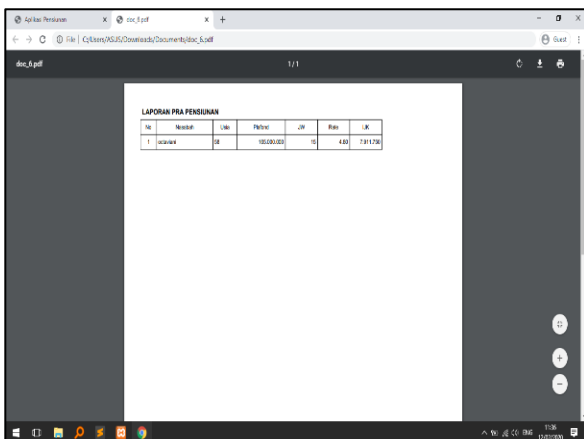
Aplikasi Pensiunan
doc_6.pdf
+
File | C:/Users/ASUS/Downloads/Documents/doc_6.pdf
Guest
doc_6.pdf
1 / 1

LAPORAN PRA PENSIUNAN

| No | Nasabah | Usia | Plafond | JW | Rate | UK |
|---|---|---|---|---|---|---|
| 1 | octaviani | 58 | 100.000.000 | 15 | 4.00 | 7.811.750 |

ENG
11:36
12/03/2020